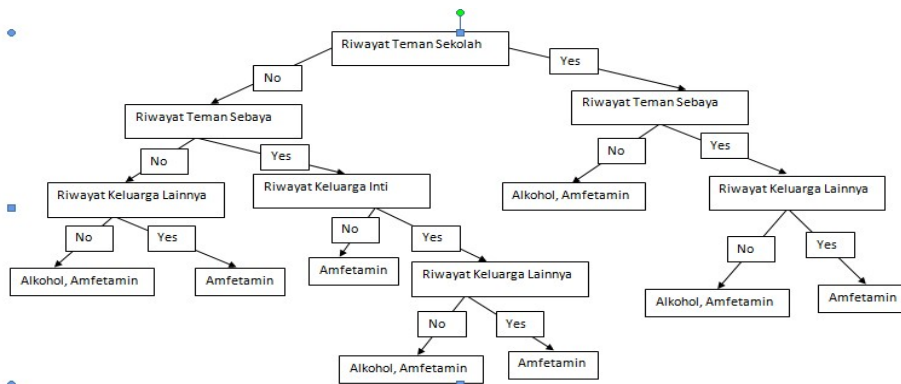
Riwayat Teman Sekolah

No

Yes

Riwayat Teman Sebaya

Riwayat Teman Sebaya

No

Yes

No

Yes

Riwayat Keluarga Lainnya

Riwayat Keluarga Inti

Alkohol, Amfetamin

Riwayat Keluarga Lainnya

No

Yes

No

Yes

No

Yes

Alkohol, Amfetamin

Amfetamin

Amfetamin

Riwayat Keluarga Lainnya

Alkohol, Amfetamin

Amfetamin

No

Yes

Alkohol, Amfetamin

Amfetamin